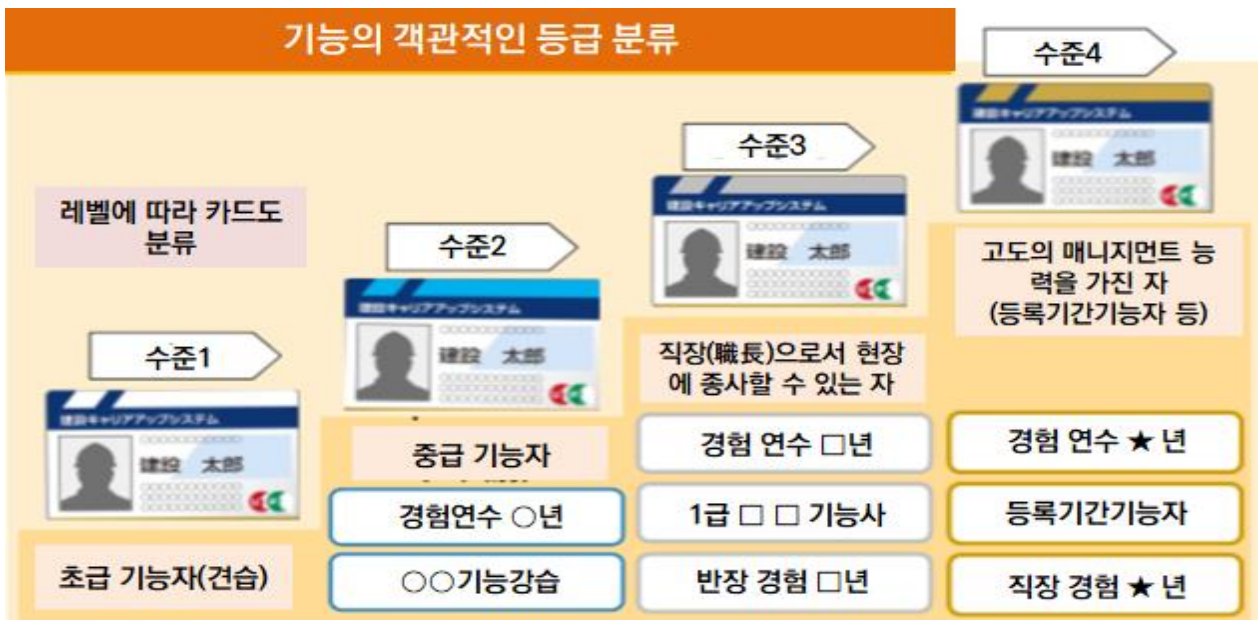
기능의 객관적인 등급 분류

레벨에 따라 카드도 분류

수준1

建設キャリアアップシステム
建設 太郎

초급 기능자(견습)

수준2

建設キャリアアップシステム
建設 太郎

중급 기능자

경험연수 ○년

○○기능강습

수준3

建設キャリアアップシステム
建設 太郎

직장(職長)으로서 현장에 종사할 수 있는 자

경험 연수 □년

1급 □ □ 기능사

반장 경험 □년

수준4

建設キャリアアップシステム
建設 太郎

고도의 매니지먼트 능력을 가진 자 (등록기간기능자 등)

경험 연수 ★ 년

등록기간기능자

직장 경험 ★ 년